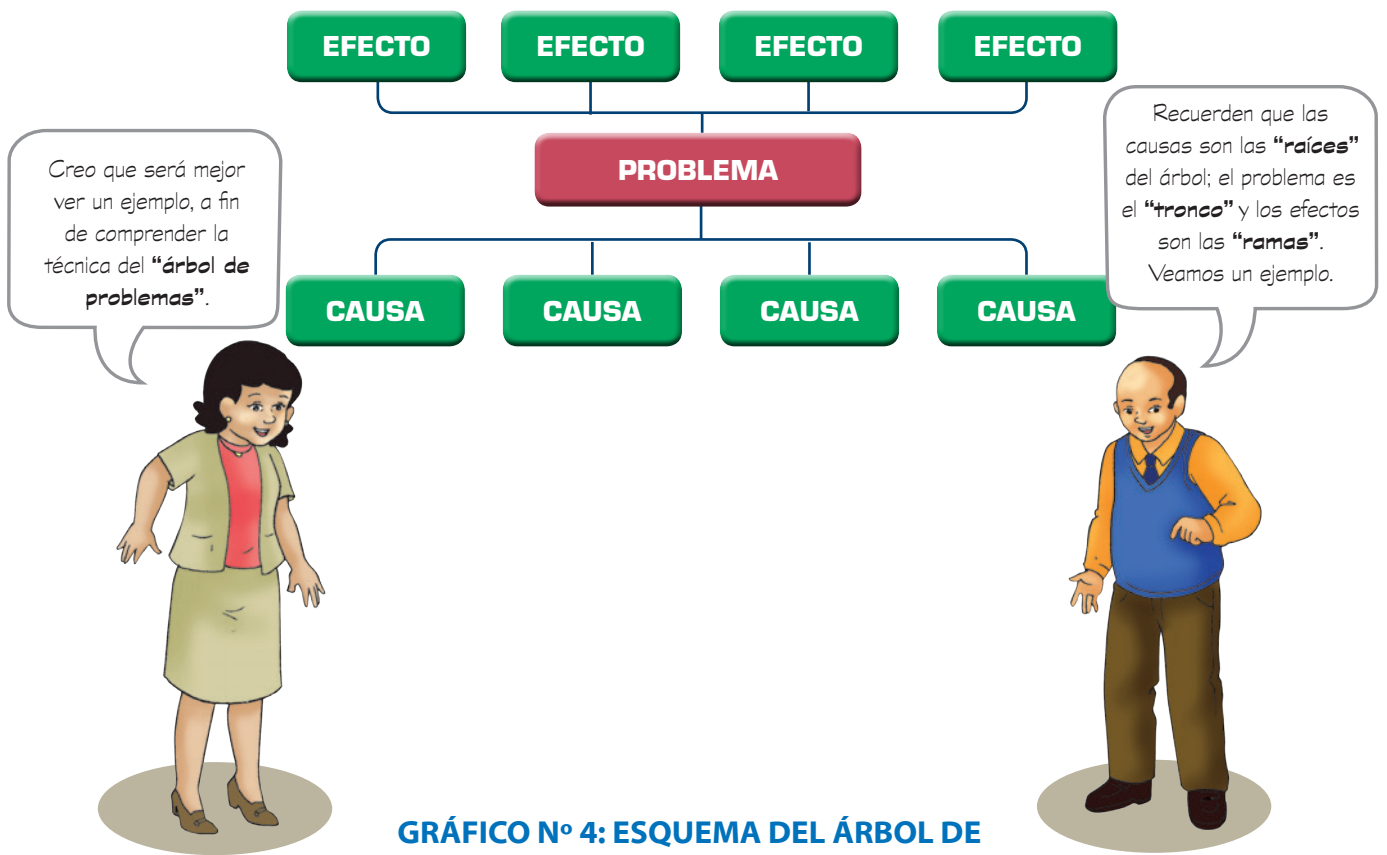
EFECTO
EFECTO
EFECTO
EFECTO

PROBLEMA

CAUSA
CAUSA
CAUSA
CAUSA

Creo que será mejor ver un ejemplo, a fin de comprender la técnica del **"árbol de problemas"**.

Recuerden que las causas son las **"raíces"** del árbol; el problema es el **"tronco"** y los efectos son las **"ramas"**. Veamos un ejemplo.

GRÁFICO Nº 4: ESQUEMA DEL ÁRBOL DE